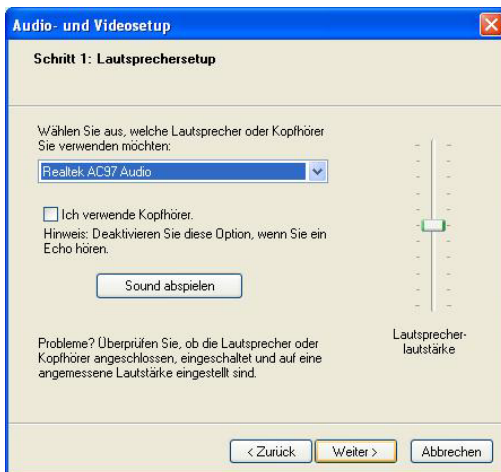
Audio- und Videosetup

Schritt 1: Lautsprechersetup

Wählen Sie aus, welche Lautsprecher oder Kopfhörer Sie verwenden möchten:

Realtek AC97 Audio

Ich verwende Kopfhörer.

Hinweis: Deaktivieren Sie diese Option, wenn Sie ein Echo hören.

Sound abspielen

Lautsprecherlautstärke

Probleme? Überprüfen Sie, ob die Lautsprecher oder Kopfhörer angeschlossen, eingeschaltet und auf eine angemessene Lautstärke eingestellt sind.

< Zurück

Weiter >

Abbrechen